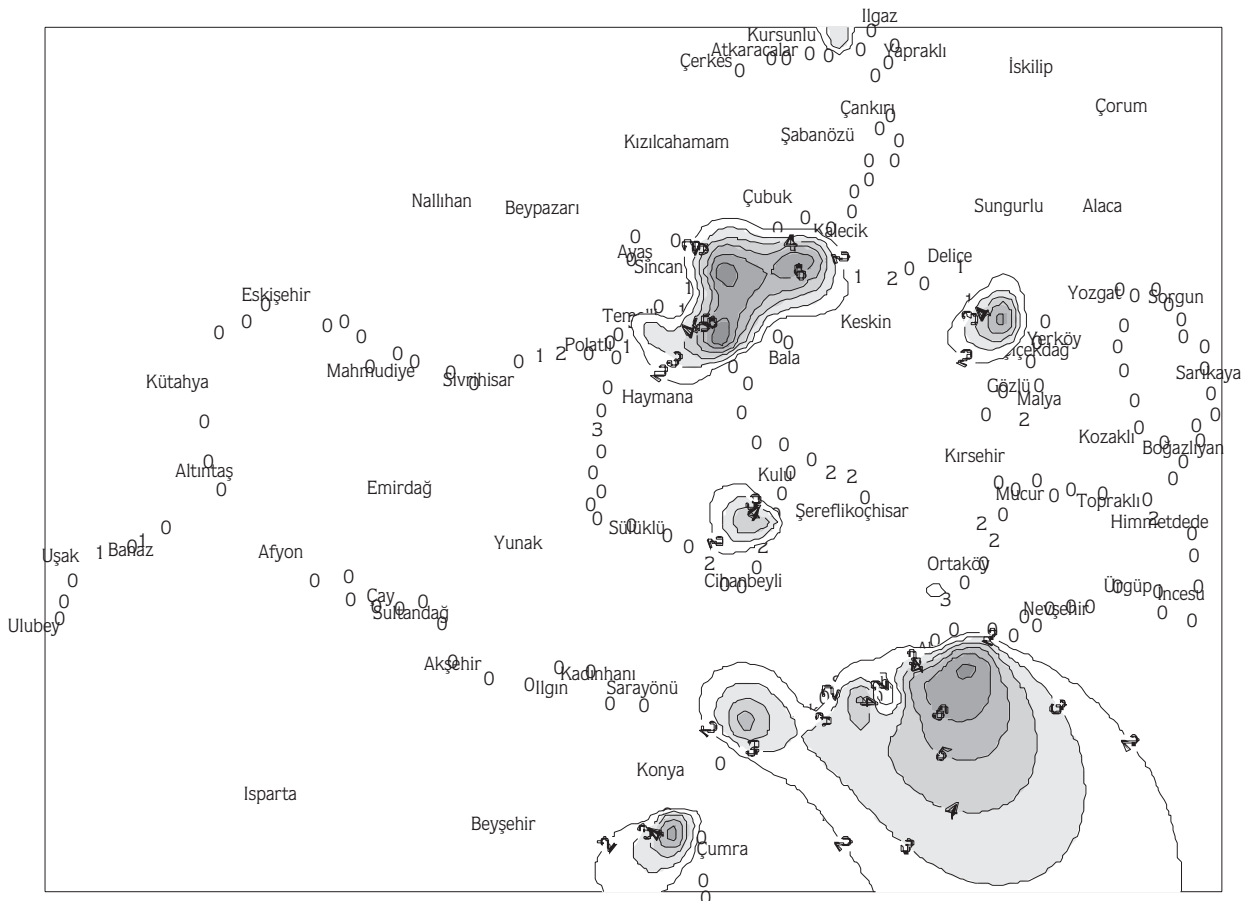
Ilgaz
Kurşunlu
Atkaracalar
Çerkeş
Yapraklı
İskilip
Çorum
Çankırı
Şabanözü
Kızılcahamam
Nallıhan
Beypazarı
Çubuk
Sungurlu
Alaca
Kalecik
Ayaş
Sincan
Delice
Eskişehir
Yozgat
Sorgun
Temelli
Keskin
Polatlı
Yerköy
Bala
Mahmudiye
Sivrihisar
Çiçekdağ
Kütahya
Haymana
Sarıkaya
Gözlü
Malya
Kozaklı
Boğazlıyan
Kırşehir
Altıntaş
Emirdağ
Kulu
Mucur
Topraklı
Şereflikoçhisar
Himmetdede
Uşak
Banaz
Afyon
Yunak
Sülüklü
Cihanbeyli
Ortaköy
Çay
Ürgüp
İncesu
Sultandağ
Nevşehir
Ulubey
Akşehir
Kadınhanı
Ilgın
Sarayönü
Konya
Isparta
Beyşehir
Çumra